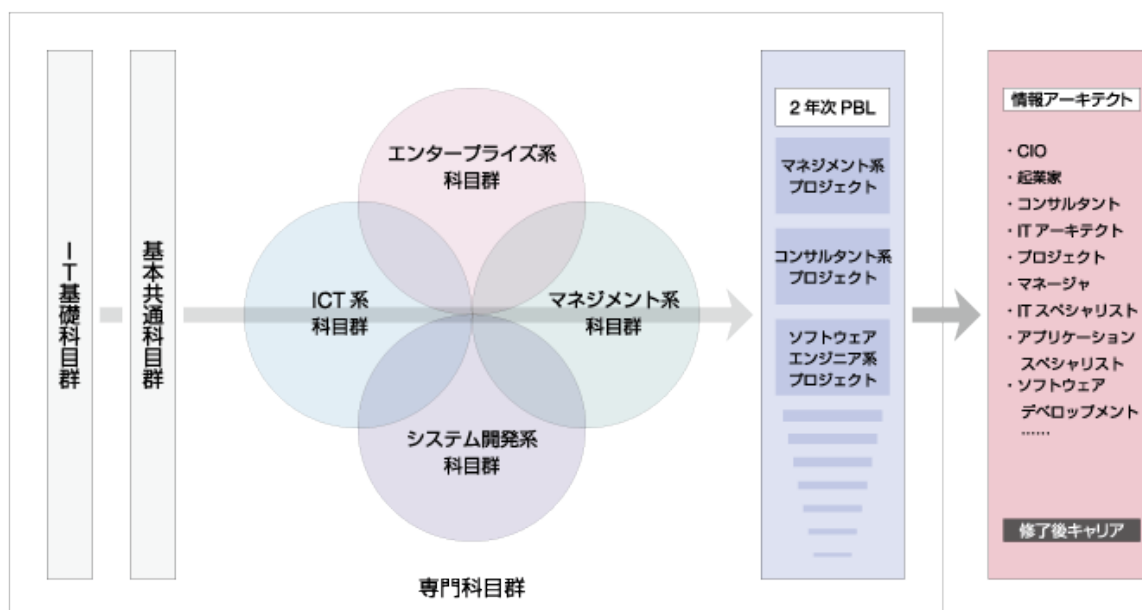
IT基礎科目群

基本共通科目群

エンタープライズ系
科目群

ICT系
科目群

マネジメント系
科目群

システム開発系
科目群

専門科目群

2年次PBL

マネジメント系
プロジェクト

コンサルタント系
プロジェクト

ソフトウェア
エンジニア系
プロジェクト

情報アーキテクト

・CIO
・起業家
・コンサルタント
・ITアーキテクト
・プロジェクト
・マネージャ
・ITスペシャリスト
・アプリケーション
スペシャリスト
・ソフトウェア
デベロップメント
……

修了後キャリア